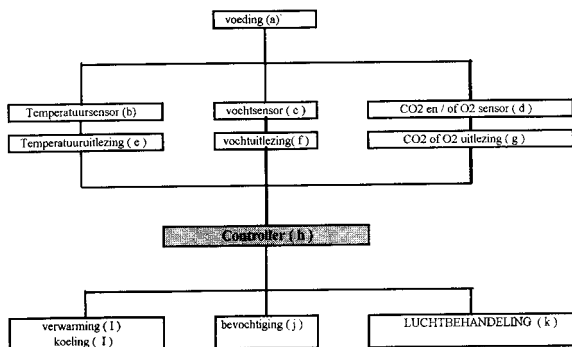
voeding (a)

Temperatuursensor (b)

Temperatuuruitlezing ( e )

vochtsensor ( c )

vochtuitlezing( f )

CO2 en / of O2 sensor ( d )

CO2 of O2 uitlezing ( g )

Controller ( h )

verwarming ( I )
koeling ( I )

bevochtiging ( j )

LUCHTBEHANDELING ( k )